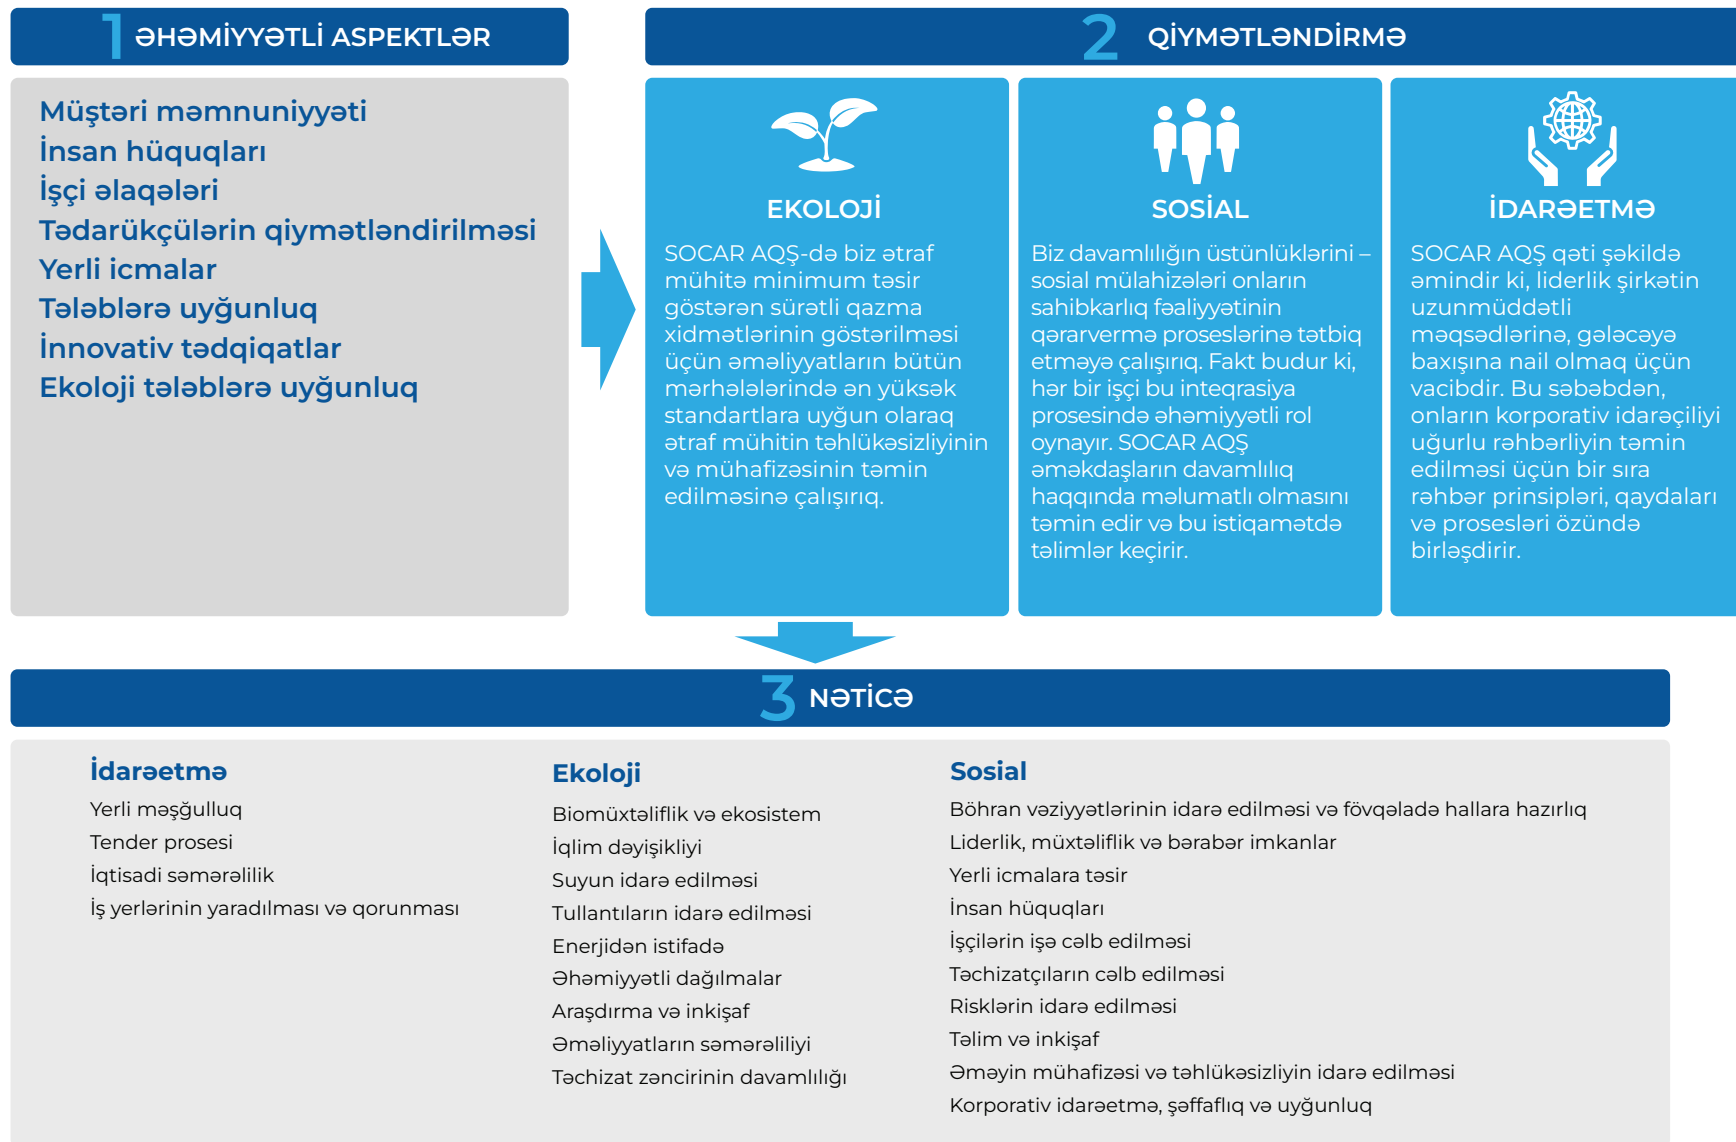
1 ƏHƏMİYYƏTLİ ASPEKTLƏR

Müştəri məmnuniyyəti
İnsan hüquqları
İşçi əlaqələri
Tədarükçülərin qiymətləndirilməsi
Yerli icmalar
Tələblərə uyğunluq
İnnovativ tədqiqatlar
Ekoloji tələblərə uyğunluq

2 QİYMƏTLƏNDİRMƏ

EKOLOJİ

SOCAR AQŞ-də biz ətraf mühitə minimum təsir göstərən sürətli qazma xidmətlərinin göstərilməsi üçün əməliyyatların bütün mərhələlərində ən yüksək standartlara uyğun olaraq ətraf mühitin təhlükəsizliyinin və mühafizəsinin təmin edilməsinə çalışırıq.

SOSİAL

Biz davamlılığın üstünlüklərini – sosial mülahizələri onların sahibkarlıq fəaliyyətinin qərarvermə proseslərinə tətbiq etməyə çalışırıq. Fakt budur ki, hər bir işçi bu inteqrasiya prosesində əhəmiyyətli rol oynayır. SOCAR AQŞ əməkdaşların davamlılıq haqqında məlumatlı olmasını təmin edir və bu istiqamətdə təlimlər keçirir.

İDARƏETMƏ

SOCAR AQŞ qəti şəkildə əmindir ki, liderlik şirkətin uzunmüddətli məqsədlərinə, gələcəyə baxışına nail olmaq üçün vacibdir. Bu səbəbdən, onların korporativ idarəçiliyi uğurlu rəhbərliyin təmin edilməsi üçün bir sıra rəhbər prinsipləri, qaydaları və prosesləri özündə birləşdirir.

3 NƏTİCƏ

İdarəetmə
Yerli məşğulluq
Tender prosesi
İqtisadi səmərəlilik
İş yerlərinin yaradılması və qorunması

Ekoloji
Biomüxtəliflik və ekosistem
İqlim dəyişikliyi
Suyun idarə edilməsi
Tullantıların idarə edilməsi
Enerjidən istifadə
Əhəmiyyətli dağılmalar
Araşdırma və inkişaf
Əməliyyatların səmərəliliyi
Təchizat zəncirinin davamlılığı

Sosial
Böhran vəziyyətlərinin idarə edilməsi və fövqəladə hallara hazırlıq
Liderlik, müxtəliflik və bərabər imkanlar
Yerli icmalara təsir
İnsan hüquqları
İşçilərin işə cəlb edilməsi
Təchizatçıların cəlb edilməsi
Risklərin idarə edilməsi
Təlim və inkişaf
Əməyin mühafizəsi və təhlükəsizliyin idarə edilməsi
Korporativ idarəetmə, şəffaflıq və uyğunluq